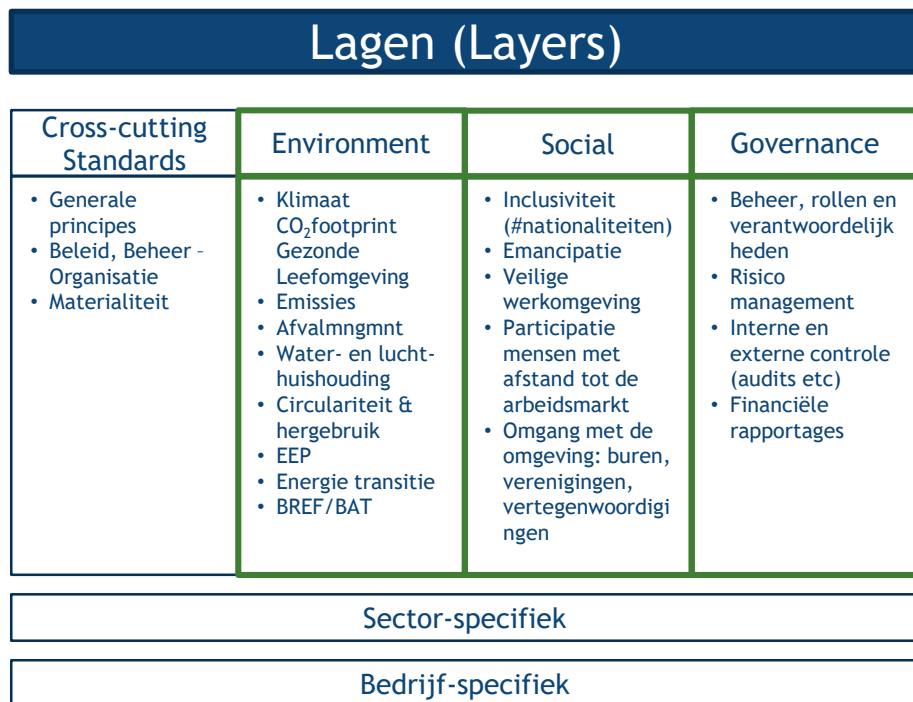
Lagen (Layers)

| Cross-cutting Standards | Environment | Social | Governance |
|---|---|---|---|
| • Generale principes<br>• Beleid, Beheer – Organisatie<br>• Materialiteit | • Klimaat $CO_2$footprint Gezonde Leefomgeving<br>• Emissies<br>• Afvalmngmnt<br>• Water- en luchthuishouding<br>• Circulariteit & hergebruik<br>• EEP<br>• Energie transitie<br>• BREF/BAT | • Inclusiviteit (#nationaliteiten)<br>• Emancipatie<br>• Veilige werkomgeving<br>• Participatie mensen met afstand tot de arbeidsmarkt<br>• Omgang met de omgeving: buren, verenigingen, vertegenwoordigi ngen | • Beheer, rollen en verantwoordelijk heden<br>• Risico management<br>• Interne en externe controle (audits etc)<br>• Financiële rapportages |

Sector-specifiek

Bedrijf-specifiek